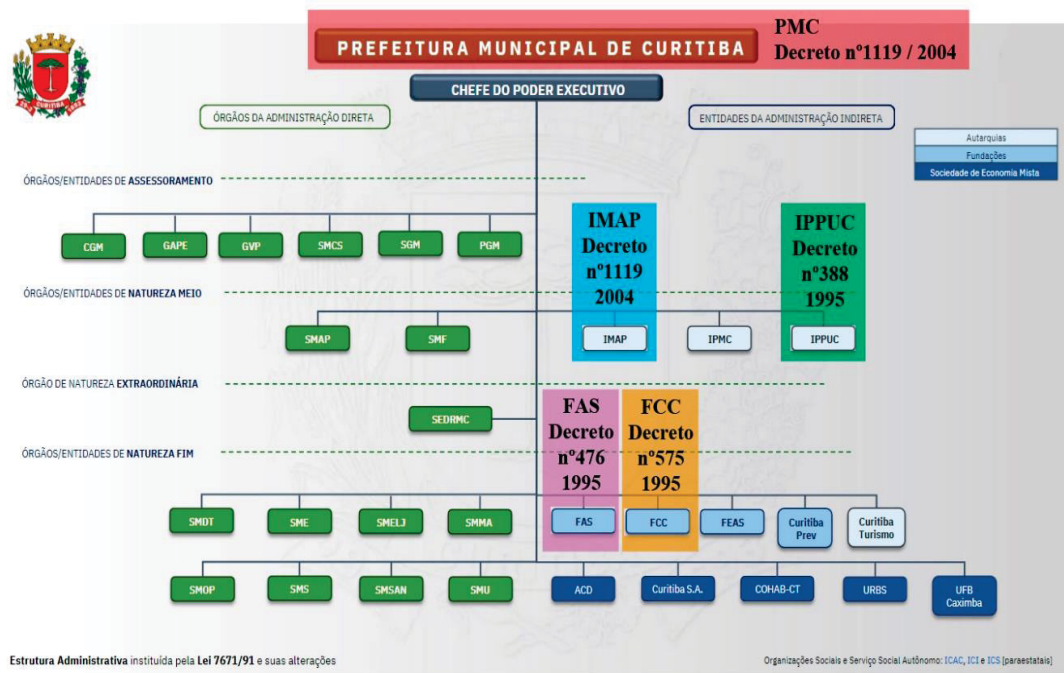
PREFEITURA MUNICIPAL DE CURITIBA

PMC
Decreto nº1119 / 2004

CHEFE DO PODER EXECUTIVO

ÓRGÃOS DA ADMINISTRAÇÃO DIRETA

ENTIDADES DA ADMINISTRAÇÃO INDIRETA

Autarquias
Fundações
Sociedade de Economia Mista

ÓRGÃOS/ENTIDADES DE ASSESSORAMENTO

CGM
GAPE
GVP
SMCS
SGM
PGM

IMAP
Decreto
nº1119
2004

IPPUC
Decreto
nº388
1995

ÓRGÃOS/ENTIDADES DE NATUREZA MEIO

SMAP
SMF
IMAP
IPMC
IPPUC

ÓRGÃO DE NATUREZA EXTRAORDINÁRIA

SEDRMC

FAS
Decreto
nº476
1995

FCC
Decreto
nº575
1995

ÓRGÃOS/ENTIDADES DE NATUREZA FIM

SMDT
SME
SMELJ
SMMA
FAS
FCC
FEAS
Curitiba Prev
Curitiba Turismo

SMOP
SMS
SMSAN
SMU
ACD
Curitiba S.A.
COHAB-CT
URBS
UFB Caximba

Estrutura Administrativa instituída pela Lei 7671/91 e suas alterações

Organizações Sociais e Serviço Social Autônomo: ICAC, ICI e ICS [paraestatais]